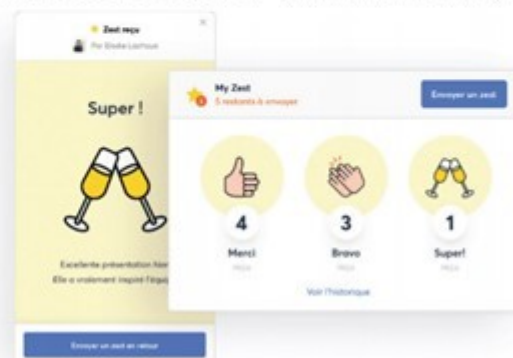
Zest reçu
Par Elodie Lachaux

Super !

Excellente présentation hier
Elle a vraiment inspiré l'équ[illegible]

Envoyer un zest en retour

My Zest
5 restants à envoyer

Envoyer un zest

4
Merci
reçu

3
Bravo
reçu

1
Super!
reçu

Voir l'historique